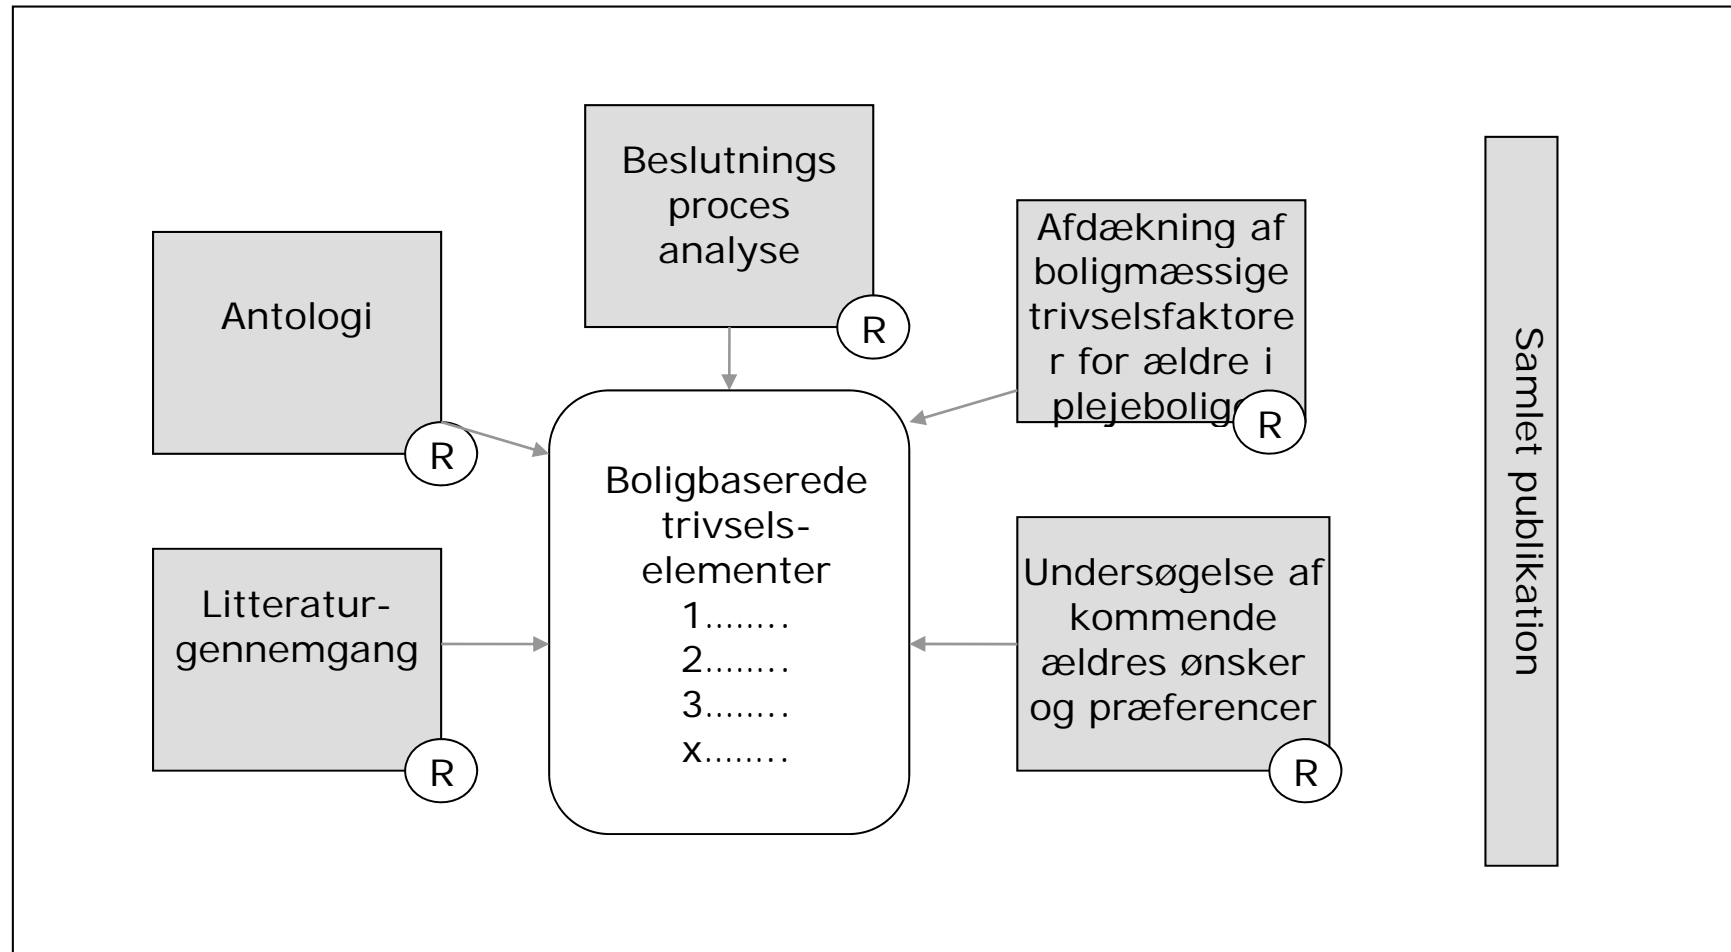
Beslutnings proces analyse

R

Antologi

R

Afdækning af boligmæssige trivselsfaktorer for ældre i plejebolig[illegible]

R

Boligbaserede trivselselementer
1……..
2……..
3……..
x……..

Litteraturgennemgang

R

Undersøgelse af kommende ældres ønsker og præferencer

R

Samlet publikation